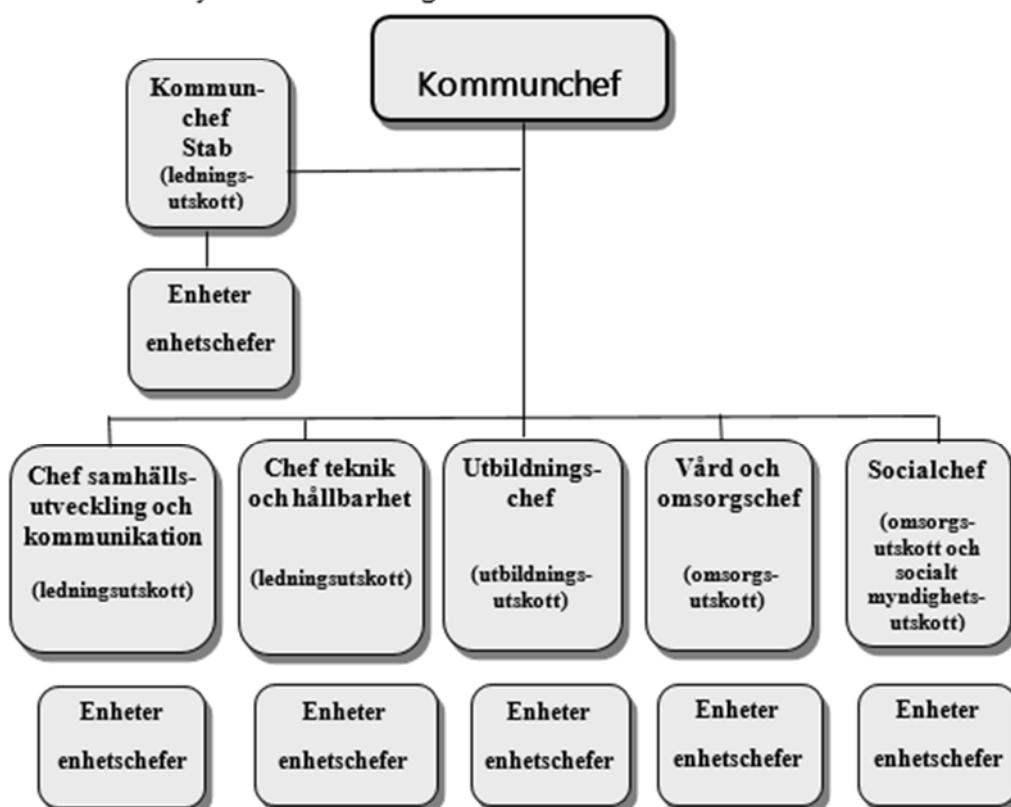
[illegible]

Kommunchef

Kommunchef Stab (ledningsutskott)

Enheter enhetschefer

Chef samhällsutveckling och kommunikation (ledningsutskott)

Chef teknik och hållbarhet (ledningsutskott)

Utbildningschef (utbildningsutskott)

Vård och omsorgschef (omsorgsutskott)

Socialchef (omsorgsutskott och socialt myndighetsutskott)

Enheter enhetschefer

Enheter enhetschefer

Enheter enhetschefer

Enheter enhetschefer

Enheter enhetschefer